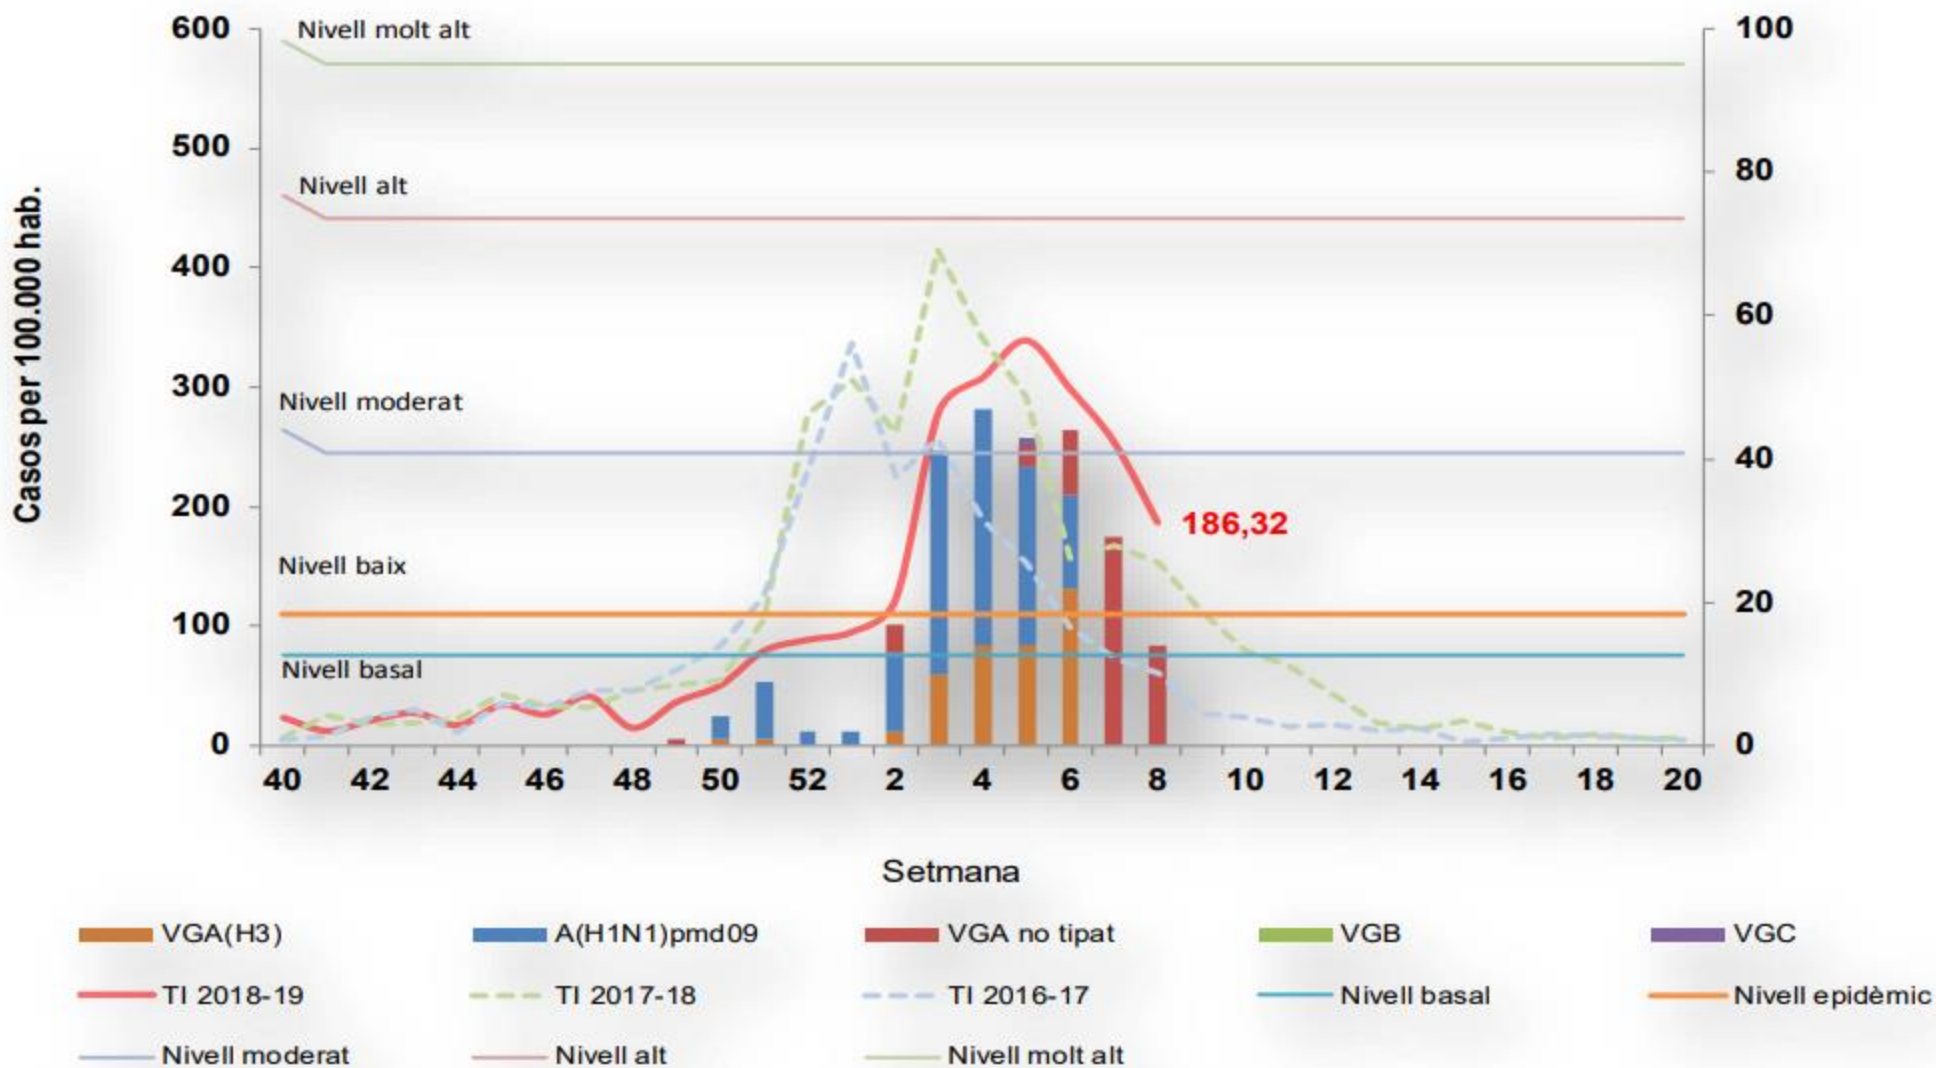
Casos per 100.000 hab.

600
500
400
300
200
100
0

100
80
60
40
20
0

Nivell molt alt
Nivell alt
Nivell moderat
Nivell baix
Nivell basal

186,32

40 42 44 46 48 50 52 2 4 6 8 10 12 14 16 18 20

Setmana

VGA(H3)
A(H1N1)pmd09
VGA no tipat
VGB
VGC
TI 2018-19
TI 2017-18
TI 2016-17
Nivell basal
Nivell epidèmic
Nivell moderat
Nivell alt
Nivell molt alt